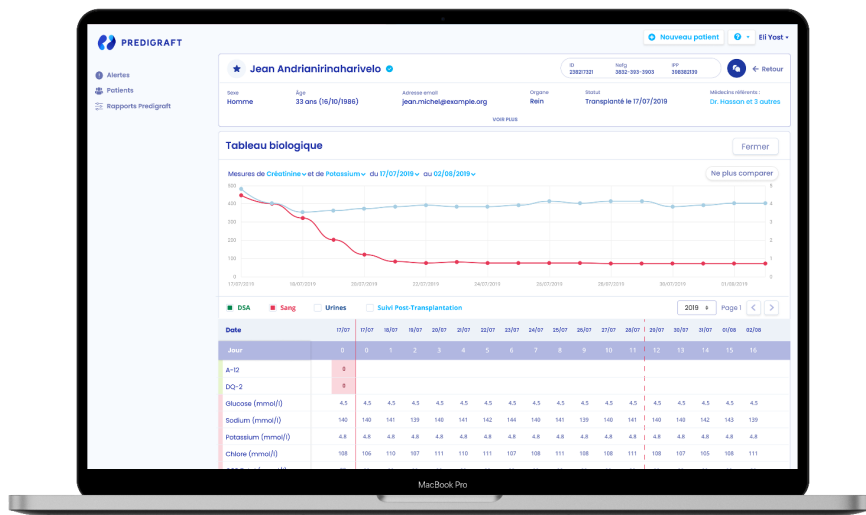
PREDIGRAFT

+ Nouveau patient ? Eli Yost

Alertes
Patients
Rapports Predigraft

Jean Andrianirinaharivelo

ID 23821721 Nefg 3832-303-2903 IPP 398382139

← Retour

Sexe Homme
Âge 33 ans (16/10/1986)
Adresse email jean.michel@example.org
Organe Rein
Statut Transplanté le 17/07/2019
Médecins référents : Dr. Hasson et 3 autres

VOIR PLUS

Tableau biologique

Fermer

Mesures de Créatinine et de Potassium du 17/07/2019 au 02/08/2019

Ne plus comparer

500 400 300 200 100 0

5 4 3 2 1 0

17/07/2019 18/07/2019 20/07/2019 22/07/2019 24/07/2019 26/07/2019 28/07/2019 30/07/2019 01/08/2019

DSA Sang Urines Suivi Post-Transplantation

2019 Page 1

| Date | 17/07 | 17/07 | 18/07 | 19/07 | 20/07 | 21/07 | 22/07 | 23/07 | 24/07 | 25/07 | 26/07 | 27/07 | 28/07 | 29/07 | 30/07 | 31/07 | 01/08 | 02/08 |
|---|---|---|---|---|---|---|---|---|---|---|---|---|---|---|---|---|---|---|
| Jour | 0 | 0 | 1 | 2 | 3 | 4 | 5 | 6 | 7 | 8 | 9 | 10 | 11 | 12 | 13 | 14 | 15 | 16 |
| A-12 | 8 | | | | | | | | | | | | | | | | | |
| DQ-2 | 8 | | | | | | | | | | | | | | | | | |
| Glucose (mmol/l) | 4.5 | 4.5 | 4.5 | 4.5 | 4.5 | 4.5 | 4.5 | 4.5 | 4.5 | 4.5 | 4.5 | 4.5 | 4.5 | 4.5 | 4.5 | 4.5 | 4.5 | 4.5 |
| Sodium (mmol/l) | 140 | 140 | 141 | 139 | 140 | 141 | 142 | 144 | 140 | 141 | 139 | 140 | 140 | 140 | 141 | 142 | 143 | 139 |
| Potassium (mmol/l) | 4.8 | 4.8 | 4.8 | 4.8 | 4.8 | 4.8 | 4.8 | 4.8 | 4.8 | 4.8 | 4.8 | 4.8 | 4.8 | 4.8 | 4.8 | 4.8 | 4.8 | 4.8 |
| Chlore (mmol/l) | 108 | 106 | 110 | 107 | 111 | 110 | 111 | 107 | 108 | 110 | 108 | 110 | 111 | 108 | 107 | 105 | 108 | 104 |

MacBook Pro